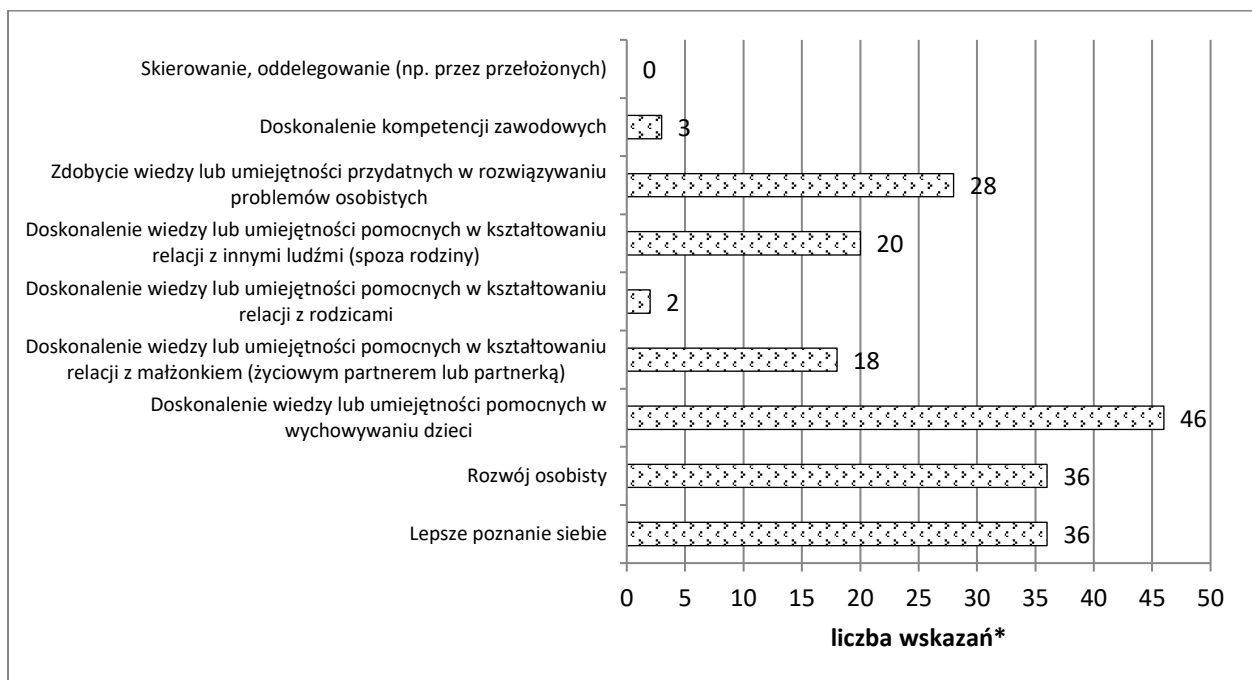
Skierowanie, oddelegowanie (np. przez przełożonych) 0

Doskonalenie kompetencji zawodowych 3

Zdobycie wiedzy lub umiejętności przydatnych w rozwiązywaniu problemów osobistych 28

Doskonalenie wiedzy lub umiejętności pomocnych w kształtowaniu relacji z innymi ludźmi (spoza rodziny) 20

Doskonalenie wiedzy lub umiejętności pomocnych w kształtowaniu relacji z rodzicami 2

Doskonalenie wiedzy lub umiejętności pomocnych w kształtowaniu relacji z małżonkiem (życiowym partnerem lub partnerką) 18

Doskonalenie wiedzy lub umiejętności pomocnych w wychowywaniu dzieci 46

Rozwój osobisty 36

Lepsze poznanie siebie 36

0 5 10 15 20 25 30 35 40 45 50

liczba wskazań*